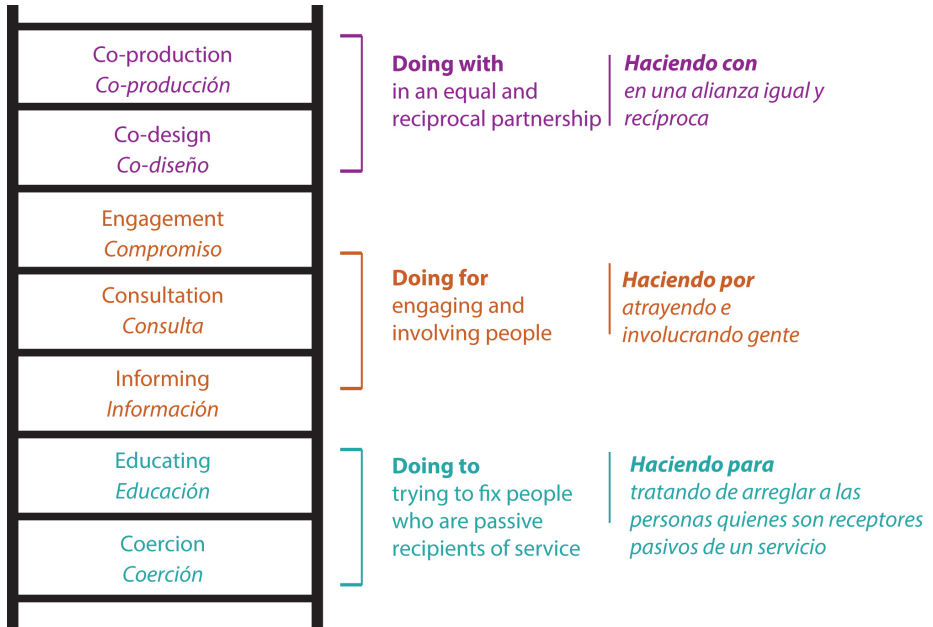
Co-production
Co-producción

Co-design
Co-diseño

Doing with
in an equal and reciprocal partnership

Haciendo con
en una alianza igual y recíproca

Engagement
Compromiso

Consultation
Consulta

Informing
Información

Doing for
engaging and involving people

Haciendo por
atrayendo e involucrando gente

Educating
Educación

Coercion
Coerción

Doing to
trying to fix people who are passive recipients of service

Haciendo para
tratando de arreglar a las personas quienes son receptores pasivos de un servicio